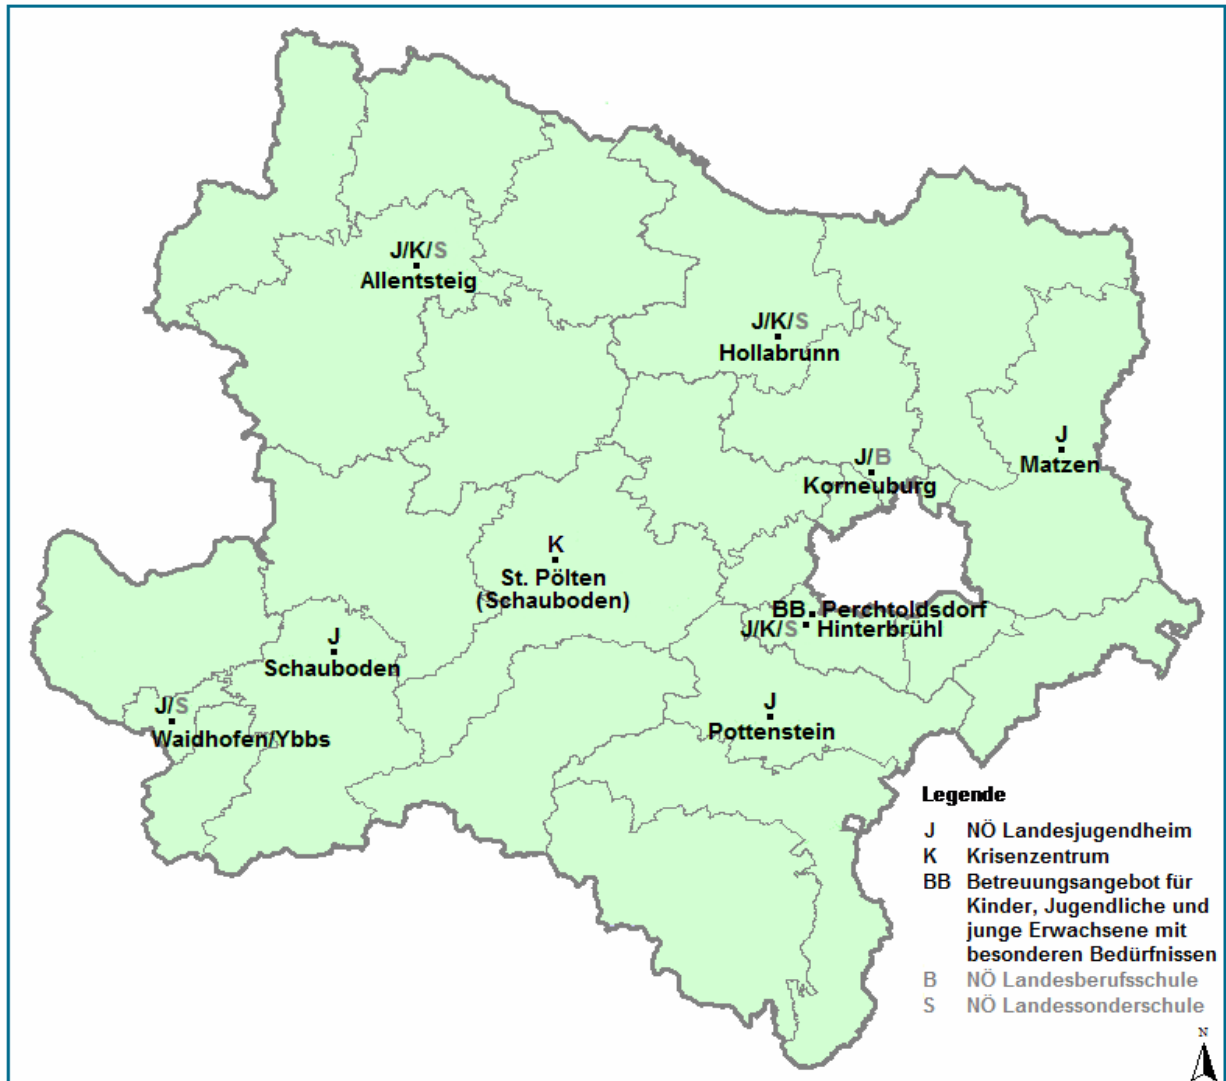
J/K/S
Allentsteig

J/K/S
Hollabrunn

J
Matzen

J/B
Korneuburg

K
St. Pölten
(Schauboden)

BB Perchtoldsdorf
J/K/S Hinterbrühl

J
Schauboden

J/S
Waidhofen/Ybbs

J
Pottenstein

Legende
J NÖ Landesjugendheim
K Krisenzentrum
BB Betreuungsangebot für Kinder, Jugendliche und junge Erwachsene mit besonderen Bedürfnissen
B NÖ Landesberufsschule
S NÖ Landessonderschule

N